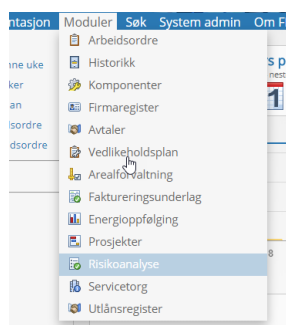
ntasjon Moduler Søk System admin Om F

nne uke
ker
an
lsordre
dsordre

Arbeidsordre
Historikk
Komponenter
Firmaregister
Avtaler
Vedlikeholdsplan
Arealforvaltning
Faktureringsunderlag
Energioppfølging
Prosjekter
Risikoanalyse
Servicetorg
Utlånsregister

s p
nest
1
8